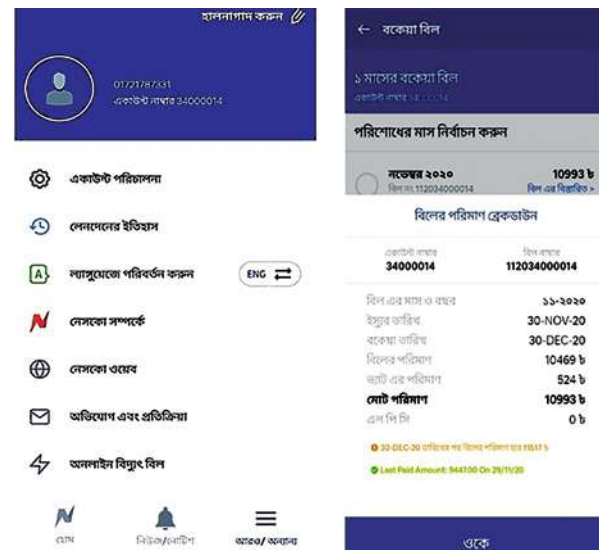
হালনাগাদ করুন

01721787331
একাউন্ট নাম্বার 34000014

একাউন্ট পরিচালনা

লেনদেনের ইতিহাস

ল্যাঙ্গুয়েজ পরিবর্তন করুন ENG

নেসকো সম্পর্কে

নেসকো ওয়েব

অভিযোগ এবং প্রতিক্রিয়া

অনলাইন বিদ্যুৎ বিল

হোম নিউজ/নোটিশ আরও/ অন্যান্য

← বকেয়া বিল

১ মাসের বকেয়া বিল
একাউন্ট নাম্বার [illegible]

পরিশোধের মাস নির্বাচন করুন

নভেম্বর ২০২০ 10993 ৳
বিল নং 112034000014 বিল এর বিস্তারিত >

বিলের পরিমাণ ব্রেকডাউন

| একাউন্ট নাম্বার | বিল নাম্বার |
|---|---|
| 34000014 | 112034000014 |

| | |
|---|---|
| বিল এর মাস ও বছর | ১১-২০২০ |
| ইস্যুর তারিখ | 30-NOV-20 |
| বকেয়া তারিখ | 30-DEC-20 |
| বিলের পরিমাণ | 10469 ৳ |
| ভ্যাট এর পরিমাণ | 524 ৳ |
| মোট পরিমাণ | 10993 ৳ |
| এল পি সি | 0 ৳ |

30-DEC-20 তারিখের পর বিলের পরিমাণ হবে 11517 ৳

Last Paid Amount: 9447.00 On 29/11/20

ওকে